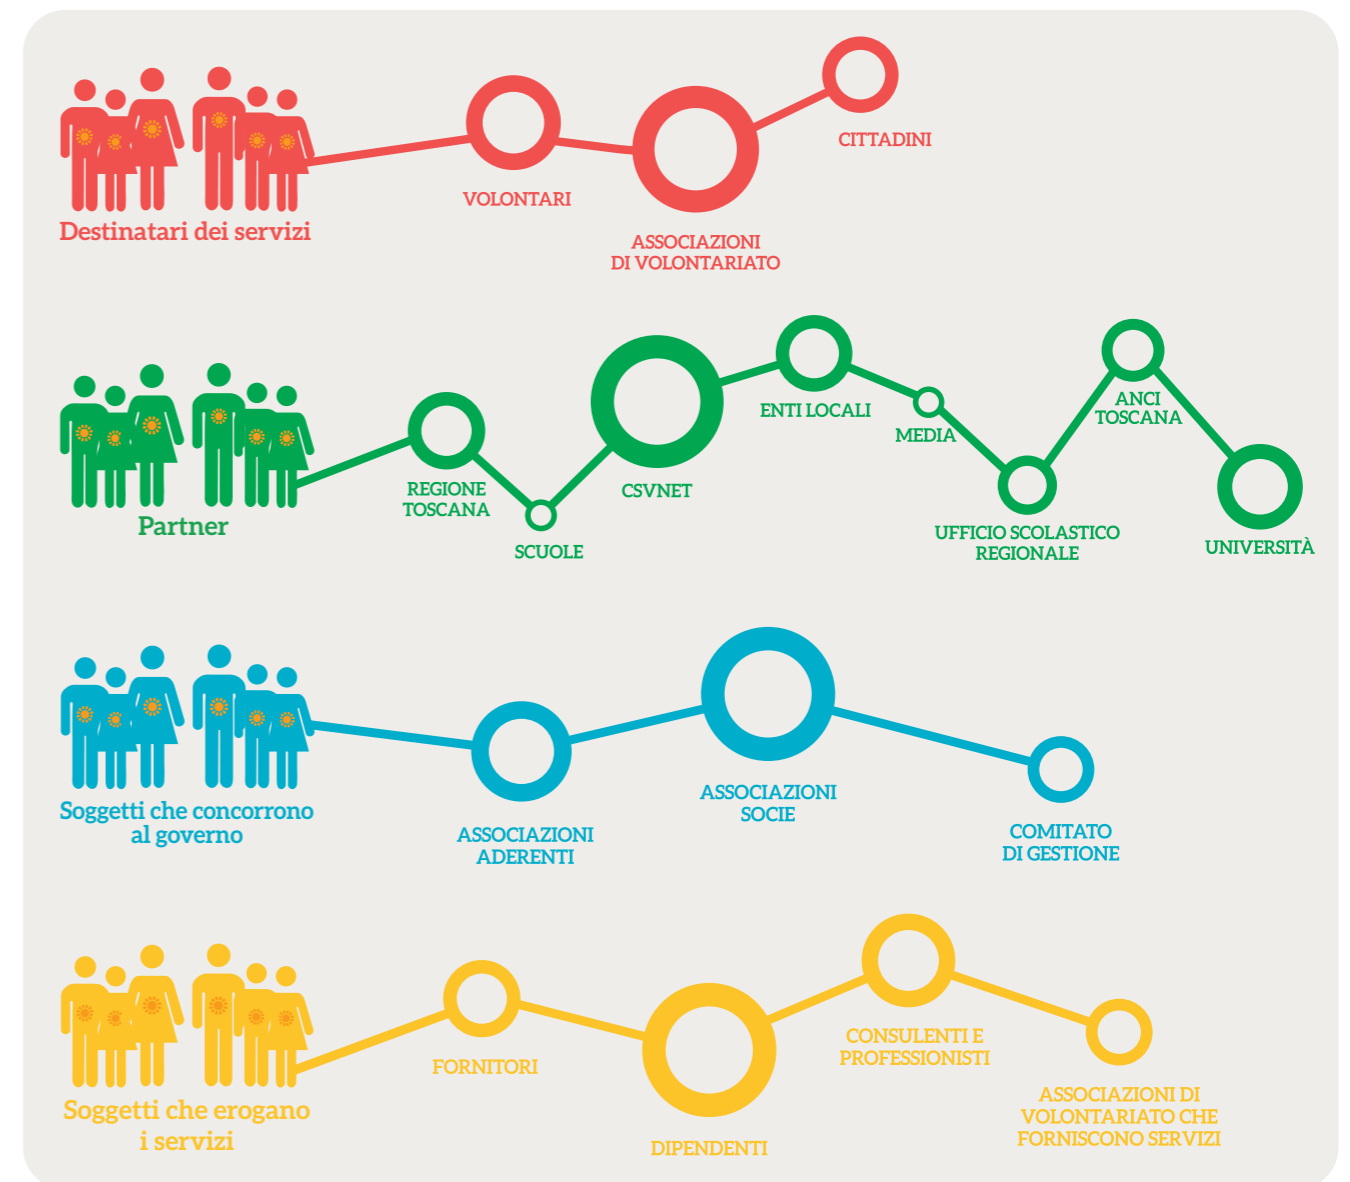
Destinatari dei servizi

VOLONTARI

ASSOCIAZIONI DI VOLONTARIATO

CITTADINI

Partner

REGIONE TOSCANA

SCUOLE

CSVNET

ENTI LOCALI

MEDIA

UFFICIO SCOLASTICO REGIONALE

ANCI TOSCANA

UNIVERSITÀ

Soggetti che concorrono al governo

ASSOCIAZIONI ADERENTI

ASSOCIAZIONI SOCIE

COMITATO DI GESTIONE

Soggetti che erogano i servizi

FORNITORI

DIPENDENTI

CONSULENTI E PROFESSIONISTI

ASSOCIAZIONI DI VOLONTARIATO CHE FORNISCONO SERVIZI